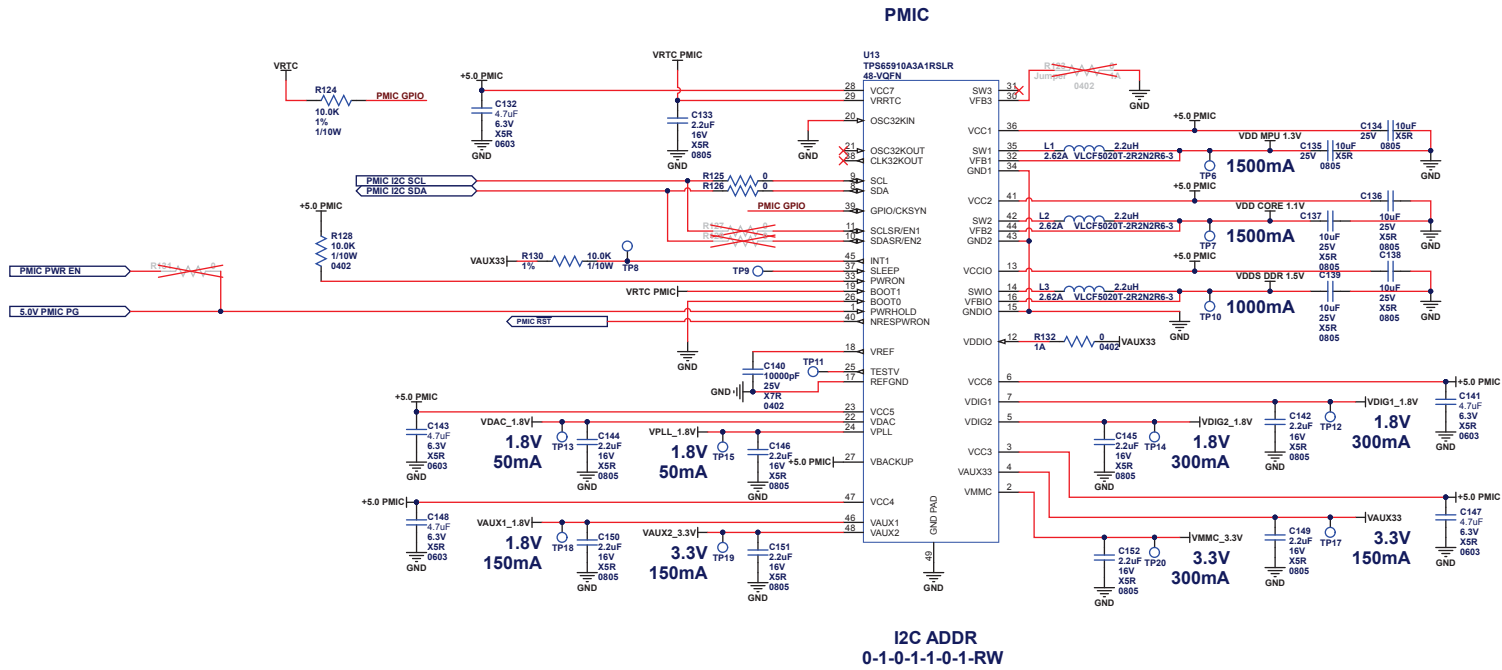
PMIC

VRTC
R124
10.0K
1%
1/10W
PMIC GPIO

+5.0 PMIC
C132
4.7uF
6.3V
X5R
0603
GND

VRTC PMIC
C133
2.2uF
16V
X5R
0805
GND

U13
TPS65910A3A1RSLR
48-VQFN

28 VCC7
29 VRRTC
20 OSC32KIN
21 OSC32KOUT
38 CLK32KOUT
9 SCL
8 SDA
39 GPIO/CKSYN
11 SCLSR/EN1
10 SDASR/EN2
45 INT1
37 SLEEP
33 PWRON
19 BOOT1
26 BOOT0
1 PWRHOLD
40 NRESPWRON
18 VREF
25 TESTV
17 REFGND
23 VCC5
22 VDAC
24 VPLL
27 VBACKUP
47 VCC4
46 VAUX1
48 VAUX2
GND PAD
49

SW3 31
VFB3 30
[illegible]
Jumper
0402
GND

VCC1 36
SW1 35
VFB1 32
GND1 34
VCC2 41
SW2 42
VFB2 44
GND2 43
VCCIO 13
SWIO 14
VFBIO 16
GNDIO 15
VDDIO 12
VCC6 6
VDIG1 7
VDIG2 5
VCC3 3
VAUX33 4
VMMC 2

GND
PMIC I2C SCL
PMIC I2C SDA
R125 0
R126 0
PMIC GPIO
R127
R12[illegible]

+5.0 PMIC
R128
10.0K
1/10W
0402

VAUX33
R130
1%
10.0K
1/10W
TP8
TP9

PMIC PWR EN
R131
5.0V PMIC PG
VRTC PMIC
PMIC RST
GND

C140
10000pF
25V
X7R
0402
TP11
GND

+5.0 PMIC
C143
4.7uF
6.3V
X5R
0603
GND
VDAC_1.8V
TP13
C144
2.2uF
16V
X5R
0805
GND
1.8V
50mA
VPLL_1.8V
TP15
C146
2.2uF
16V
X5R
0805
GND
1.8V
50mA
+5.0 PMIC

+5.0 PMIC
C148
4.7uF
6.3V
X5R
0603
GND
VAUX1_1.8V
TP18
C150
2.2uF
16V
X5R
0805
GND
1.8V
150mA
VAUX2_3.3V
TP19
C151
2.2uF
16V
X5R
0805
GND
3.3V
150mA

+5.0 PMIC
VDD MPU 1.3V
L1
2.62A
2.2uH
VLCF5020T-2R2N2R6-3
TP6
1500mA
C134
25V
10uF
X5R
0805
C135
25V
10uF
X5R
0805
GND

+5.0 PMIC
VDD CORE 1.1V
L2
2.62A
2.2uH
VLCF5020T-2R2N2R6-3
TP7
1500mA
C136
C137
10uF
25V
X5R
0805
10uF
25V
X5R
0805
GND

+5.0 PMIC
VDDS DDR 1.5V
L3
2.62A
2.2uH
VLCF5020T-2R2N2R6-3
TP10
1000mA
C138
C139
10uF
25V
X5R
0805
10uF
25V
X5R
0805
GND
GND

R132
1A
0
0402
VAUX33

+5.0 PMIC
C141
4.7uF
6.3V
X5R
0603
GND
VDIG1_1.8V
TP12
C142
2.2uF
16V
X5R
0805
GND
1.8V
300mA
VDIG2_1.8V
TP14
C145
2.2uF
16V
X5R
0805
GND
1.8V
300mA

+5.0 PMIC
C147
4.7uF
6.3V
X5R
0603
GND
VAUX33
TP17
C149
2.2uF
16V
X5R
0805
GND
3.3V
150mA
VMMC_3.3V
TP20
C152
2.2uF
16V
X5R
0805
GND
3.3V
300mA

GND

I2C ADDR
0-1-0-1-1-0-1-RW